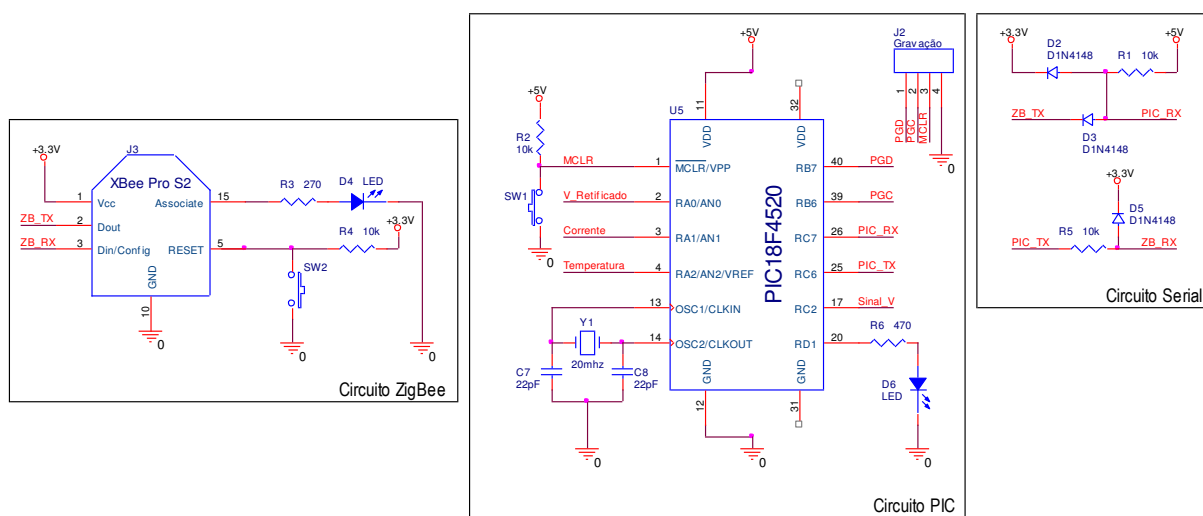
+3.3V
J3
XBee Pro S2
1 Vcc
2 Dout
3 Din/Config
ZB_TX
ZB_RX
Associate 15
RESET 5
GND
10
0
R3 270
D4 LED
R4 10k
+3.3V
SW2
0
0
Circuito ZigBee

+5V
+5V
R2
10k
MCLR
SW1
0
V_Retificado
Corrente
Temperatura
U5
11
32
VDD
VDD
1 $\overline{MCLR}$/VPP
2 RA0/AN0
3 RA1/AN1
4 RA2/AN2/VREF
13 OSC1/CLKIN
14 OSC2/CLKOUT
PIC18F4520
RB7 40
RB6 39
RC7 26
RC6 25
RC2 17
RD1 20
PGD
PGC
PIC_RX
PIC_TX
Sinal_V
R6 470
D6
LED
0
Y1
20mhz
C7
22pF
C8
22pF
0
GND
GND
12
31
0
J2
Gravação
1 2 3 4
PGD
PGC
MCLR
0
Circuito PIC

+3.3V
+5V
D2
D1N4148
R1 10k
ZB_TX
PIC_RX
D3
D1N4148
+3.3V
D5
D1N4148
PIC_TX
R5 10k
ZB_RX
Circuito Serial